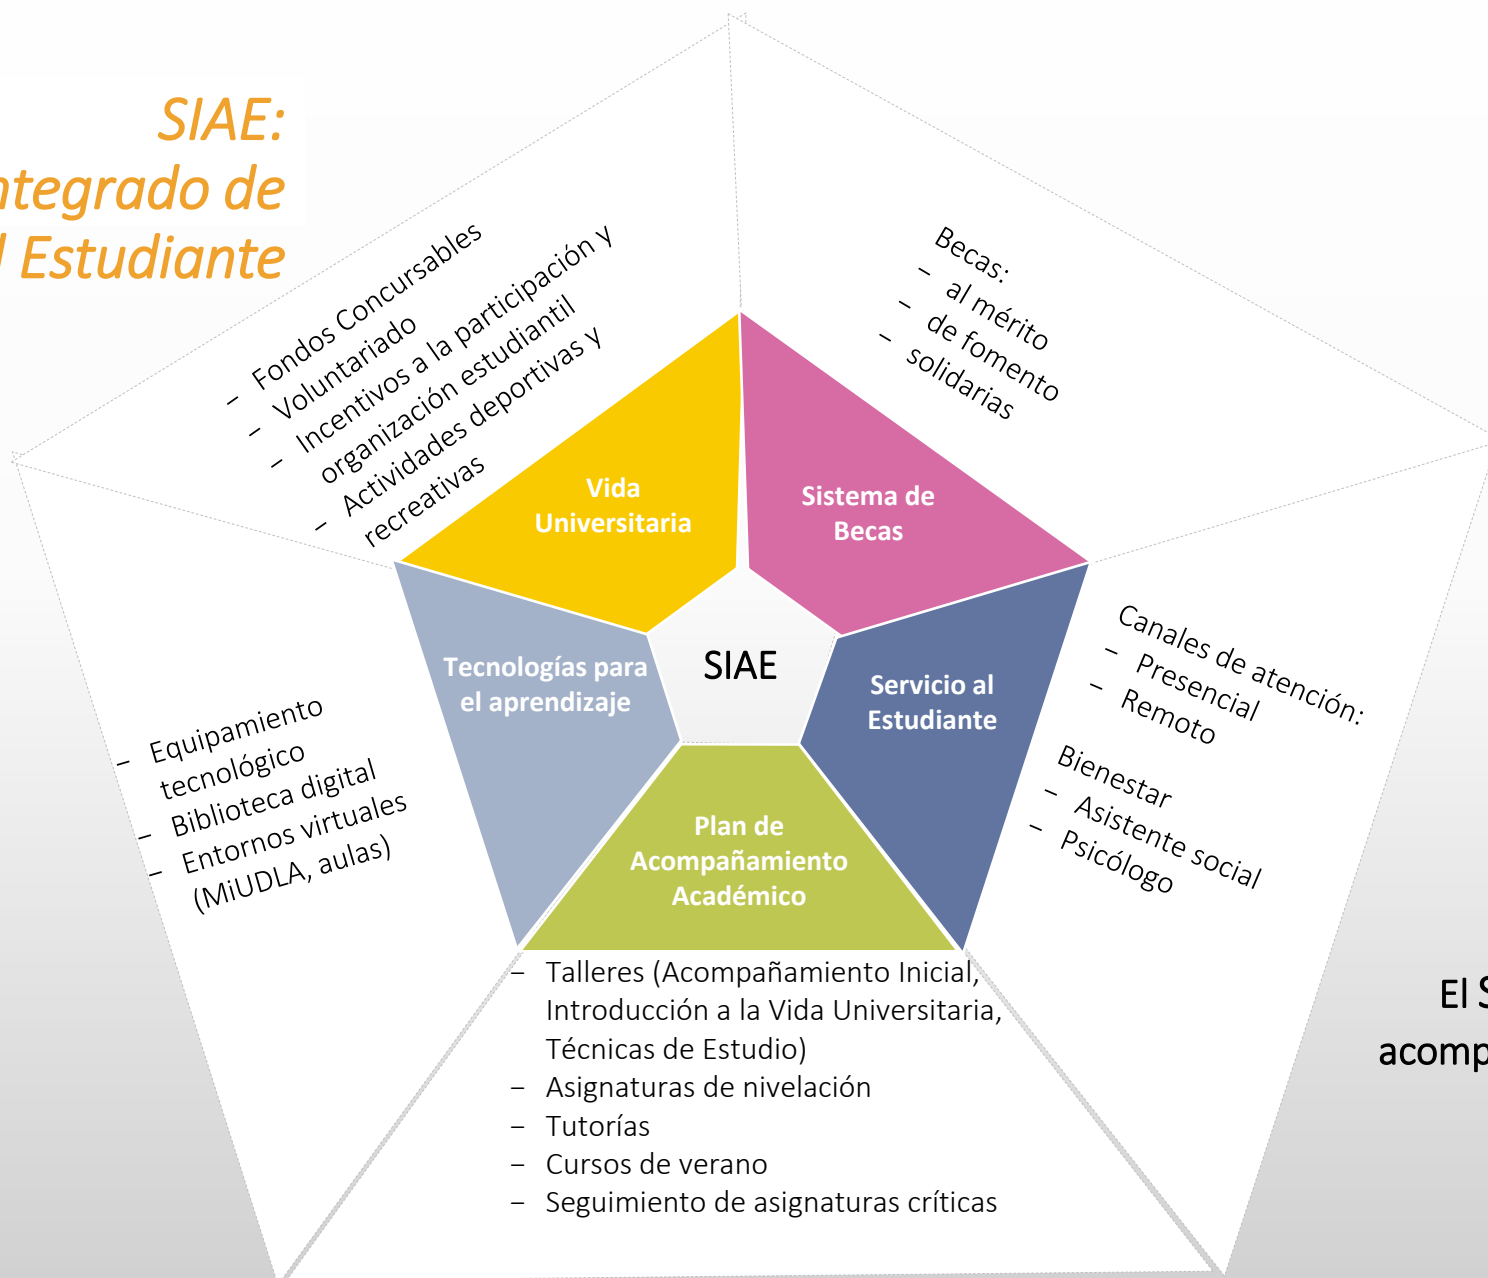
SIAE:
ntegrado de
l Estudiante

– Fondos Concursables
– Voluntariado
– Incentivos a la participación y organización estudiantil
– Actividades deportivas y recreativas

Becas:
– al mérito
– de fomento
– solidarias

Vida Universitaria

Sistema de Becas

Tecnologías para el aprendizaje

SIAE

Servicio al Estudiante

Plan de Acompañamiento Académico

– Equipamiento tecnológico
– Biblioteca digital
– Entornos virtuales (MiUDLA, aulas)

Canales de atención:
– Presencial
– Remoto

Bienestar
– Asistente social
– Psicólogo

– Talleres (Acompañamiento Inicial, Introducción a la Vida Universitaria, Técnicas de Estudio)
– Asignaturas de nivelación
– Tutorías
– Cursos de verano
– Seguimiento de asignaturas críticas

El S
acomp